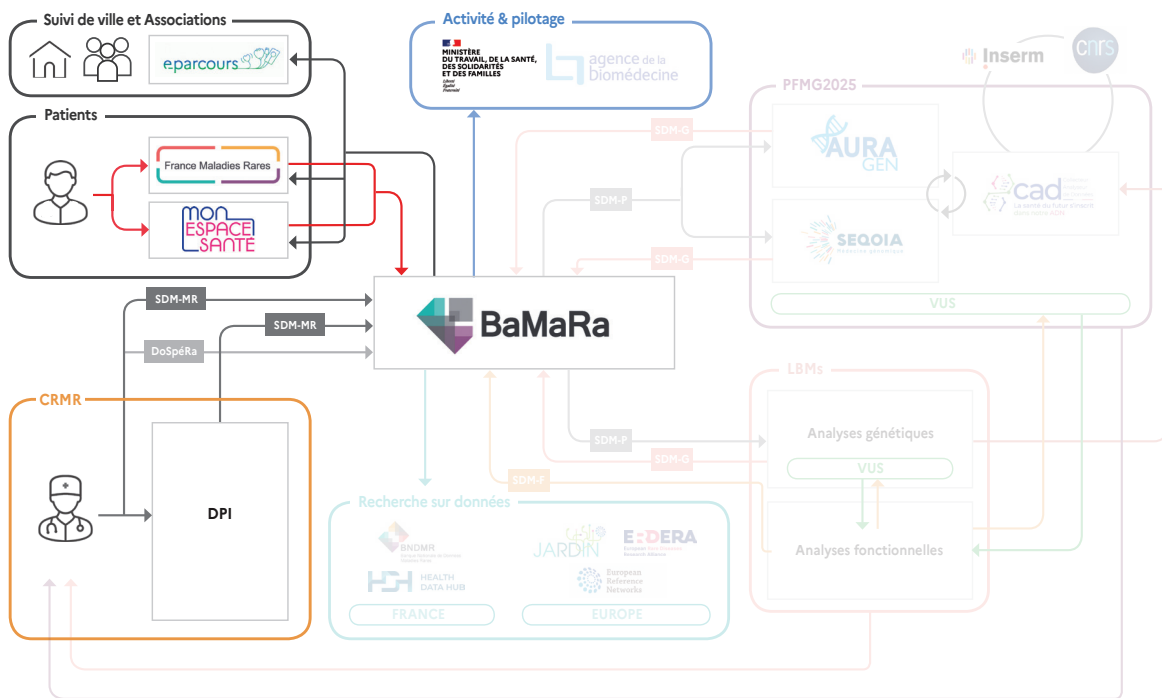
Suivi de ville et Associations

eparcours

Activité & pilotage

MINISTÈRE DU TRAVAIL, DE LA SANTÉ, DES SOLIDARITÉS ET DES FAMILLES
Liberté Égalité Fraternité

agence de la biomédecine

Inserm

cnrs

Patients

France Maladies Rares

MON ESPACE SANTÉ

PFMG2025

SDM-G

AURA GEN

SDM-P

cad

SEQOIA

SDM-G

VUS

SDM-MR

SDM-MR

BaMaRa

DoSpéRa

CRMR

LBMs

DPI

Analyses génétiques

SDM-P

SDM-G

VUS

SDM-F

Recherche sur données

BNDMR

JARDIN

EJP RD / E-DERA

HEALTH DATA HUB

European Reference Networks

FRANCE

EUROPE

Analyses fonctionnelles